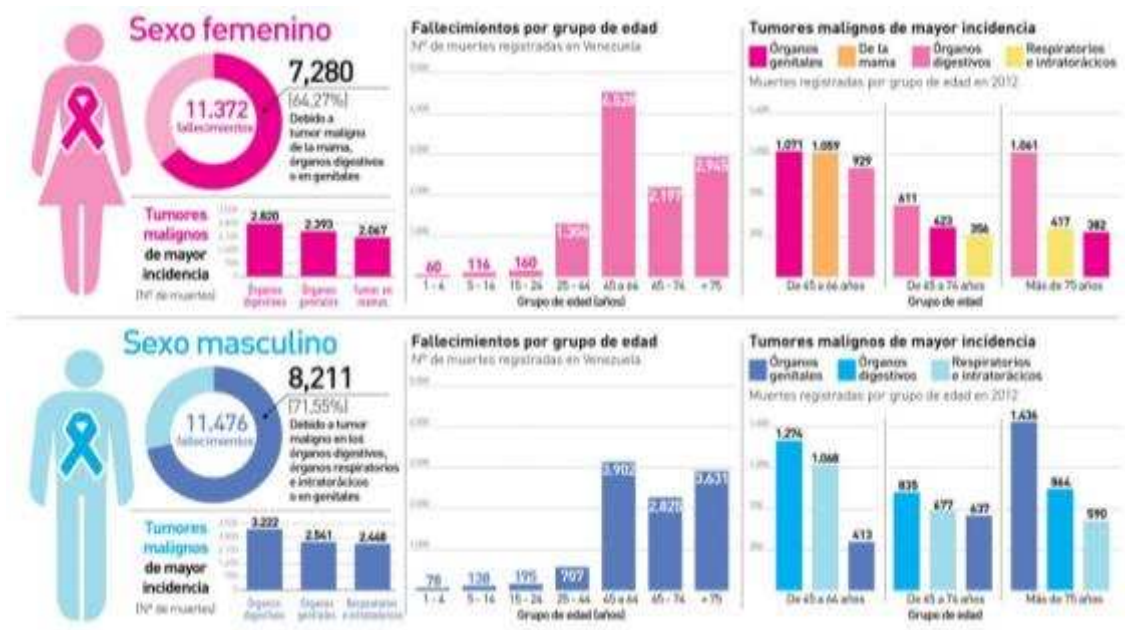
Sexo femenino

11.372 fallecimientos

7,280

(64,27%)

Debido a tumor maligno de la mama, órganos digestivos o en genitales

Tumores malignos de mayor incidencia

(Nº de muertes)

2.820 Órganos digestivos

2.393 Órganos genitales

2.067 Tumor en mamas

Fallecimientos por grupo de edad

Nº de muertes registradas en Venezuela

| Grupo de edad (años) | Muertes |
|---|---|
| 1 - 4 | 60 |
| 5 - 14 | 116 |
| 15 - 24 | 160 |
| 25 - 44 | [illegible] |
| 45 a 64 | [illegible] |
| 65 - 74 | 2.1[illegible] |
| + 75 | 2.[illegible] |

Grupo de edad (años)

Tumores malignos de mayor incidencia

Órganos genitales

De la mama

Órganos digestivos

Respiratorios e intratorácicos

Muertes registradas por grupo de edad en 2012

De 45 a 64 años: 1.071, 1.059, 929

De 65 a 74 años: 611, 423, 356

Más de 75 años: 1.061, 417, 382

Grupo de edad

Sexo masculino

11.476 fallecimientos

8,211

(71,55%)

Debido a tumor maligno en los órganos digestivos, órganos respiratorios e intratorácicos o en genitales

Tumores malignos de mayor incidencia

(Nº de muertes)

3.222 Órganos digestivos

2.561 Órganos genitales

2.448 Respiratorios e intratorácicos

Fallecimientos por grupo de edad

Nº de muertes registradas en Venezuela

| Grupo de edad (años) | Muertes |
|---|---|
| 1 - 4 | 76 |
| 5 - 14 | 138 |
| 15 - 24 | 195 |
| 25 - 44 | 707 |
| 45 a 64 | 3.902 |
| 65 - 74 | 2.820 |
| + 75 | 3.631 |

Grupo de edad (años)

Tumores malignos de mayor incidencia

Órganos genitales

Órganos digestivos

Respiratorios e intratorácicos

Muertes registradas por grupo de edad en 2012

De 45 a 64 años: 1.274, 1.068, 413

De 65 a 74 años: 835, 677, 637

Más de 75 años: 1.436, 864, 590

Grupo de edad